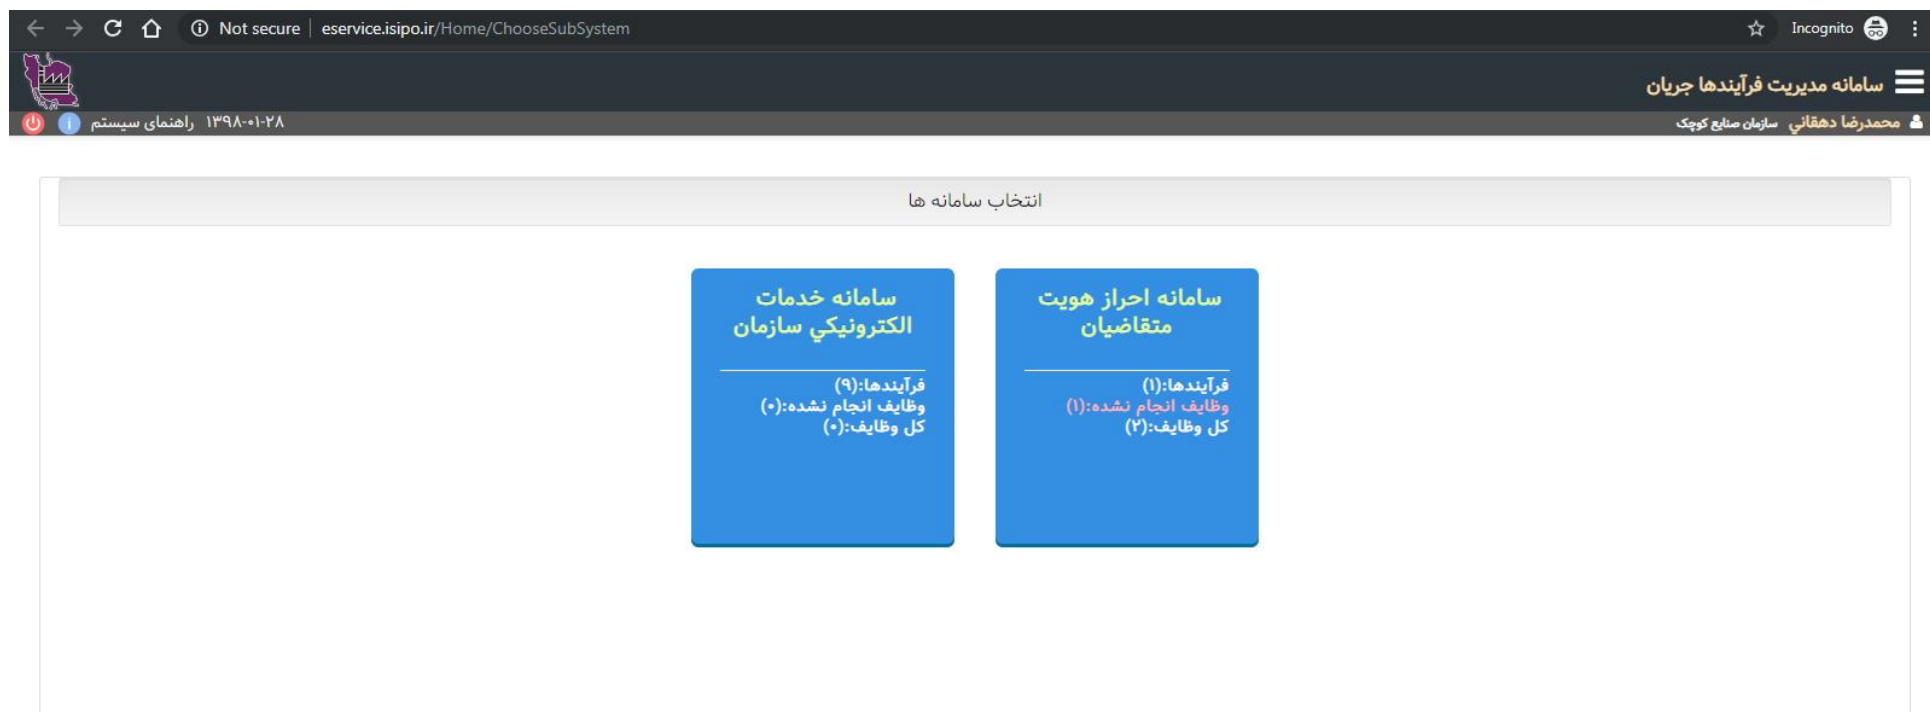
Not secure | eservice.isipo.ir/Home/ChooseSubSystem

Incognito

سامانه مدیریت فرآیندها جریان

محمدرضا دهقاني سازمان صنایع کوچک

۱۳۹۸-۰۱-۲۸ راهنمای سیستم

انتخاب سامانه ها

سامانه احراز هویت متقاضیان

فرآیندها:(۱)
وظایف انجام نشده:(۱)
کل وظایف:(۲)

سامانه خدمات الکترونیکي سازمان

فرآیندها:(۹)
وظایف انجام نشده:(۰)
کل وظایف:(۰)